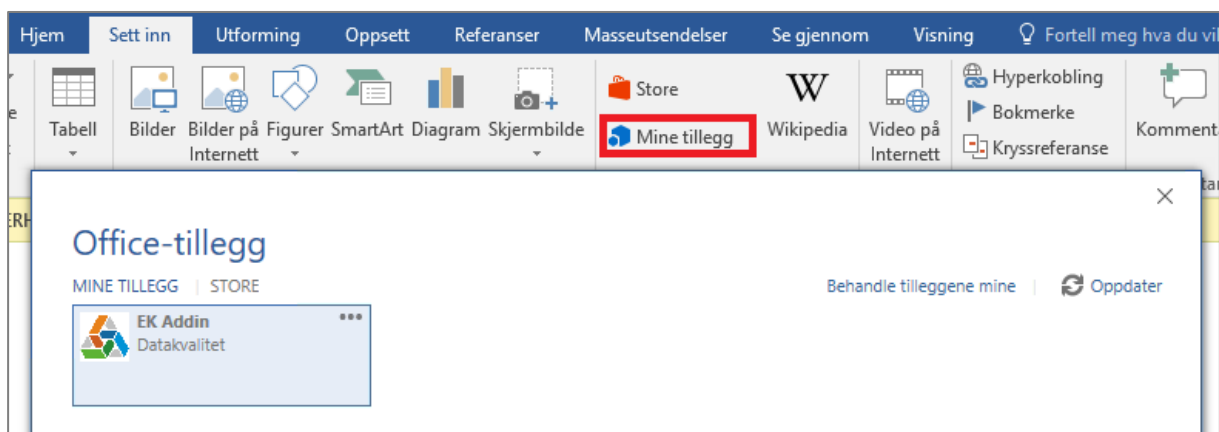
Hjem Sett inn Utforming Oppsett Referanser Masseutsendelser Se gjennom Visning Fortell meg hva du vi

Tabell

Bilder Bilder på Internett Figurer SmartArt Diagram Skjermbilde

Store

Mine tillegg

Wikipedia

Video på Internett

Hyperkobling
Bokmerke
Kryssreferanse

Komment

Office-tillegg

MINE TILLEGG | STORE

Behandle tilleggene mine | Oppdater

EK Addin
Datakvalitet

•••